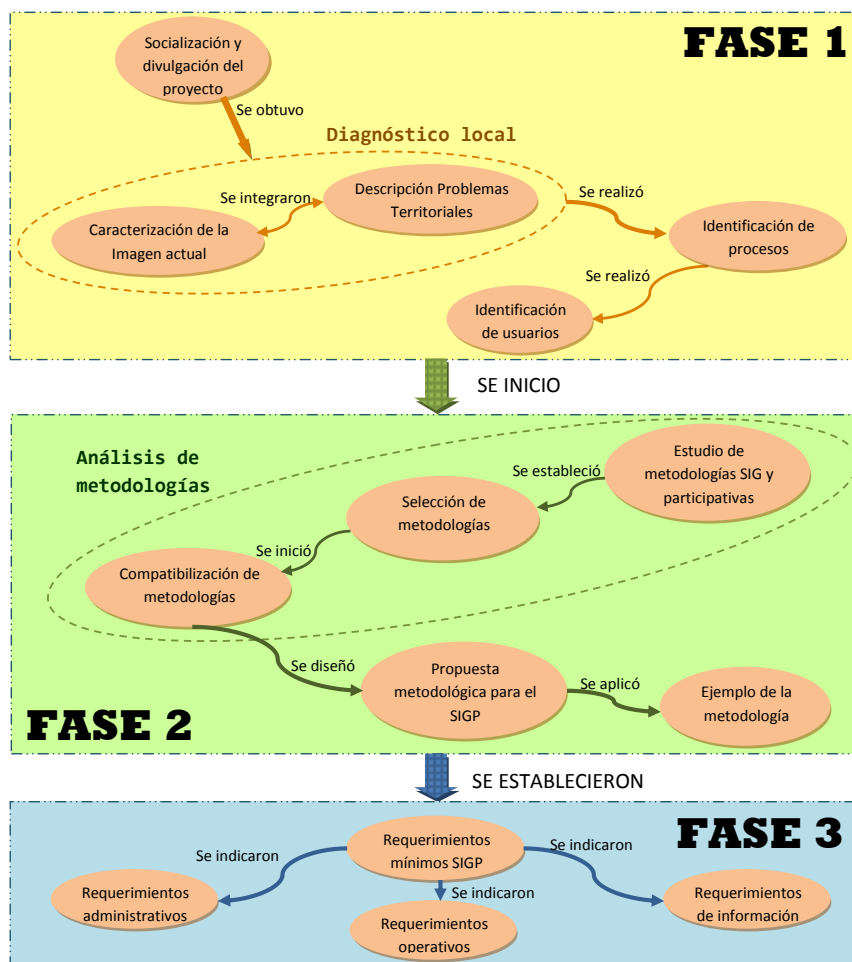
FASE 1

Socialización y divulgación del proyecto

Se obtuvo

Diagnóstico local

Se integraron

Descripción Problemas Territoriales

Caracterización de la Imagen actual

Se realizó

Identificación de procesos

Se realizó

Identificación de usuarios

SE INICIO

Análisis de metodologías

Estudio de metodologías SIG y participativas

Se estableció

Selección de metodologías

Se inició

Compatibilización de metodologías

Se diseñó

Propuesta metodológica para el SIGP

Se aplicó

Ejemplo de la metodología

FASE 2

SE ESTABLECIERON

FASE 3

Se indicaron

Requerimientos mínimos SIGP

Se indicaron

Requerimientos administrativos

Se indicaron

Requerimientos de información

Requerimientos operativos